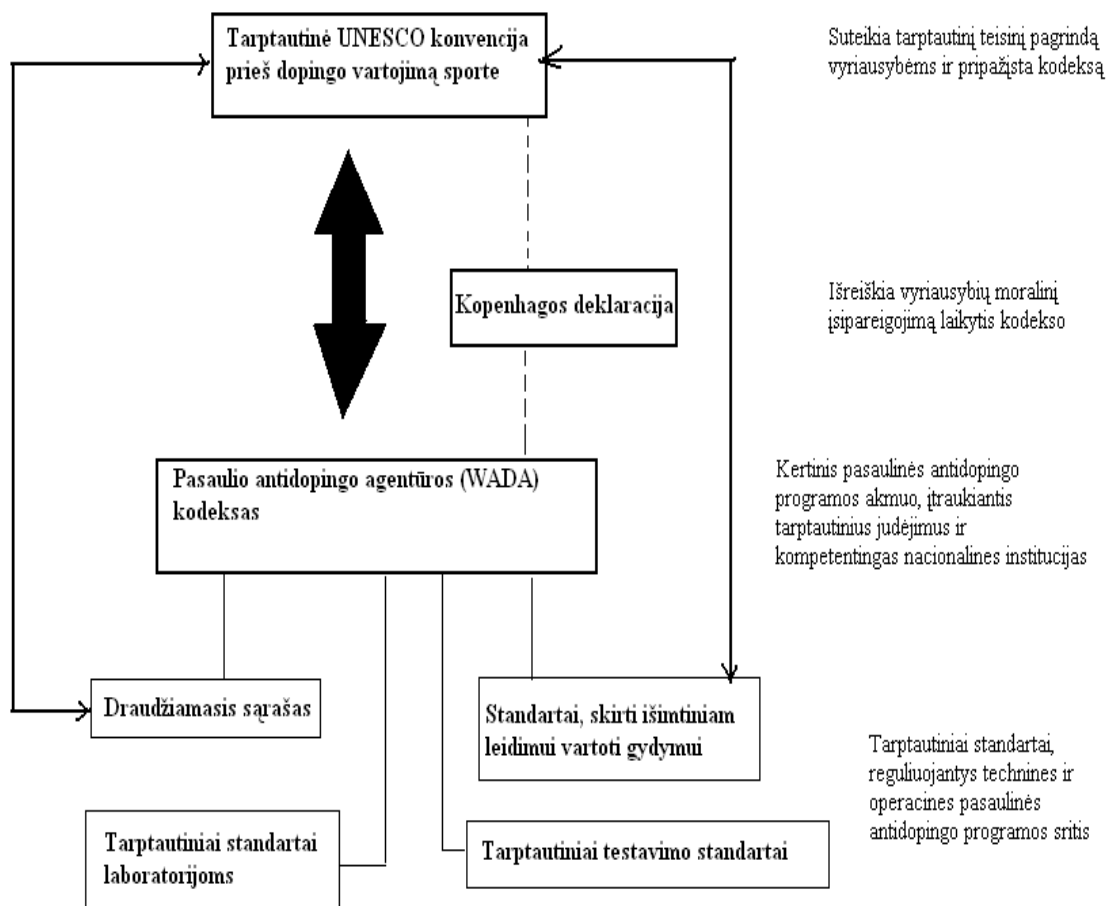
Tarptautinė UNESCO konvencija prieš dopingo vartojimą sporte

Suteikia tarptautinį teisinį pagrindą vyriausybėms ir pripažįsta kodeksą

Kopenhagos deklaracija

Išreiškia vyriausybių moralinį įsipareigojimą laikytis kodekso

Pasaulio antidopingo agentūros (WADA) kodeksas

Kertinis pasaulinės antidopingo programos akmuo, įtraukiantis tarptautinius judėjimus ir kompetentingas nacionalines institucijas

Draudžiamasis sąrašas

Standartai, skirti išimtiniam leidimui vartoti gydymui

Tarptautiniai standartai, reguliuojantys technines ir operacines pasaulinės antidopingo programos sritis

Tarptautiniai standartai laboratorijoms

Tarptautiniai testavimo standartai